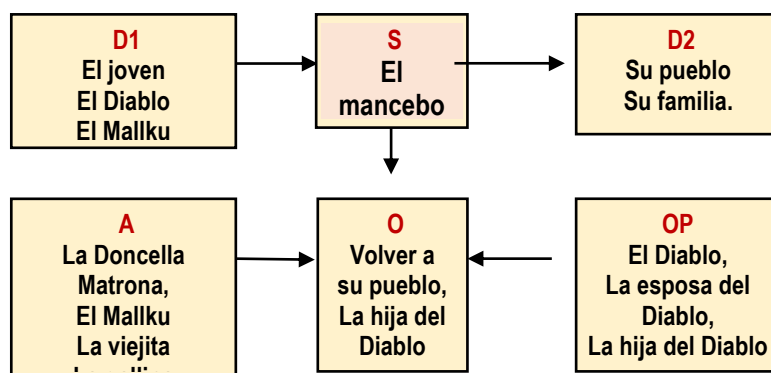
D1
El joven
El Diablo
El Mallku

S
El
mancebo

D2
Su pueblo
Su familia.

A
La Doncella
Matrona,
El Mallku
La viejita
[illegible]

O
Volver a
su pueblo,
La hija del
Diablo

OP
El Diablo,
La esposa del
Diablo,
La hija del Diablo